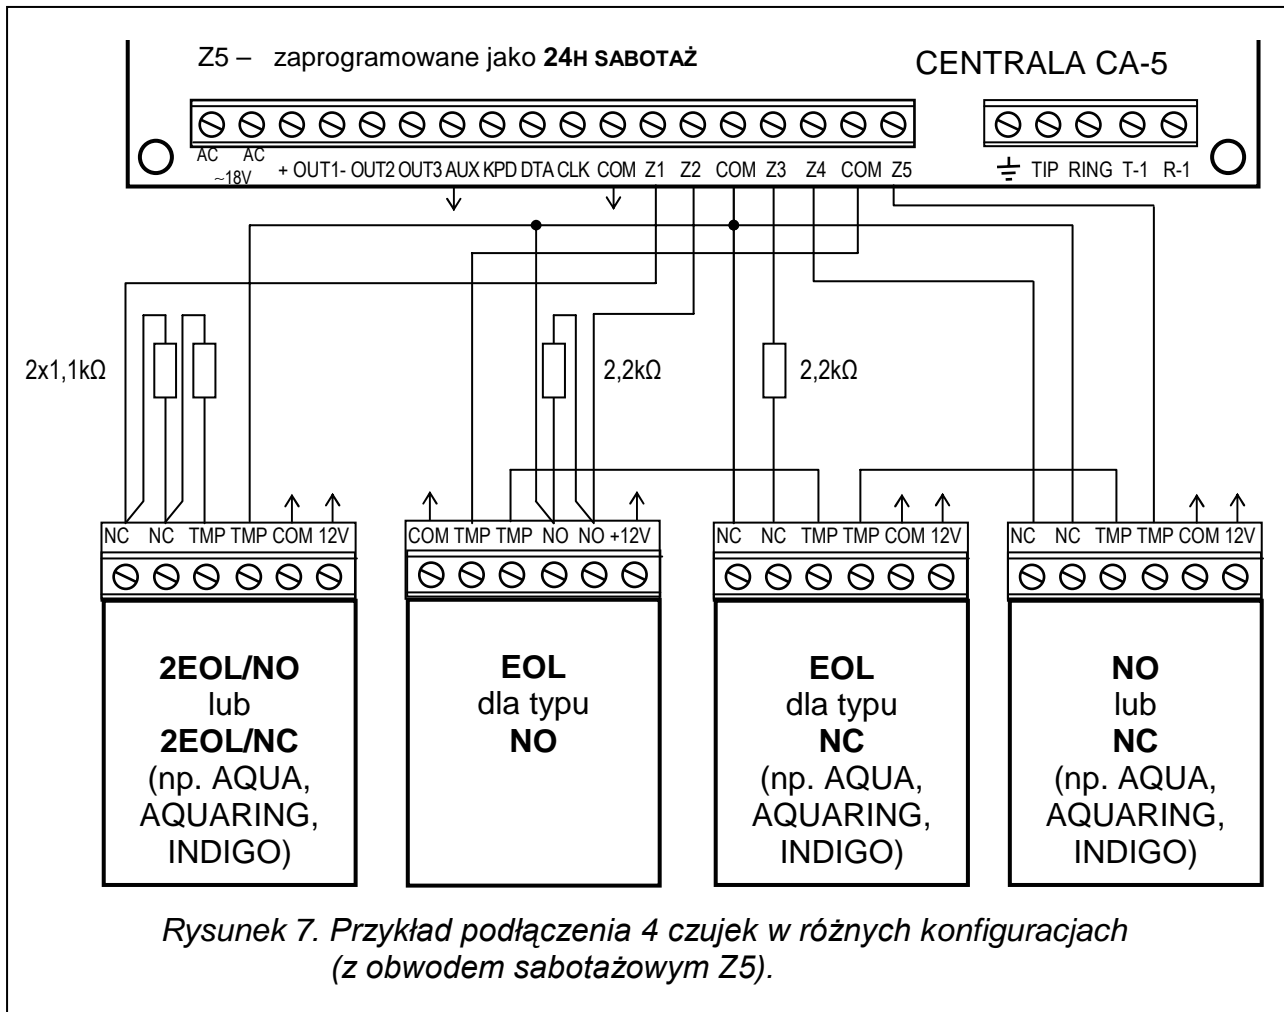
Z5 – zaprogramowane jako **24H SABOTAŻ**

CENTRALA CA-5

AC AC ~18V + OUT1- OUT2 OUT3 AUX KPD DTA CLK COM Z1 Z2 COM Z3 Z4 COM Z5

TIP RING T-1 R-1

2x1,1kΩ

2,2kΩ

2,2kΩ

NC NC TMP TMP COM 12V

COM TMP TMP NO NO +12V

NC NC TMP TMP COM 12V

NC NC TMP TMP COM 12V

**2EOL/NO**
lub
**2EOL/NC**
(np. AQUA, AQUARING, INDIGO)

**EOL**
dla typu
**NO**

**EOL**
dla typu
**NC**
(np. AQUA, AQUARING, INDIGO)

**NO**
lub
**NC**
(np. AQUA, AQUARING, INDIGO)

*Rysunek 7. Przykład podłączenia 4 czujek w różnych konfiguracjach (z obwodem sabotażowym Z5).*